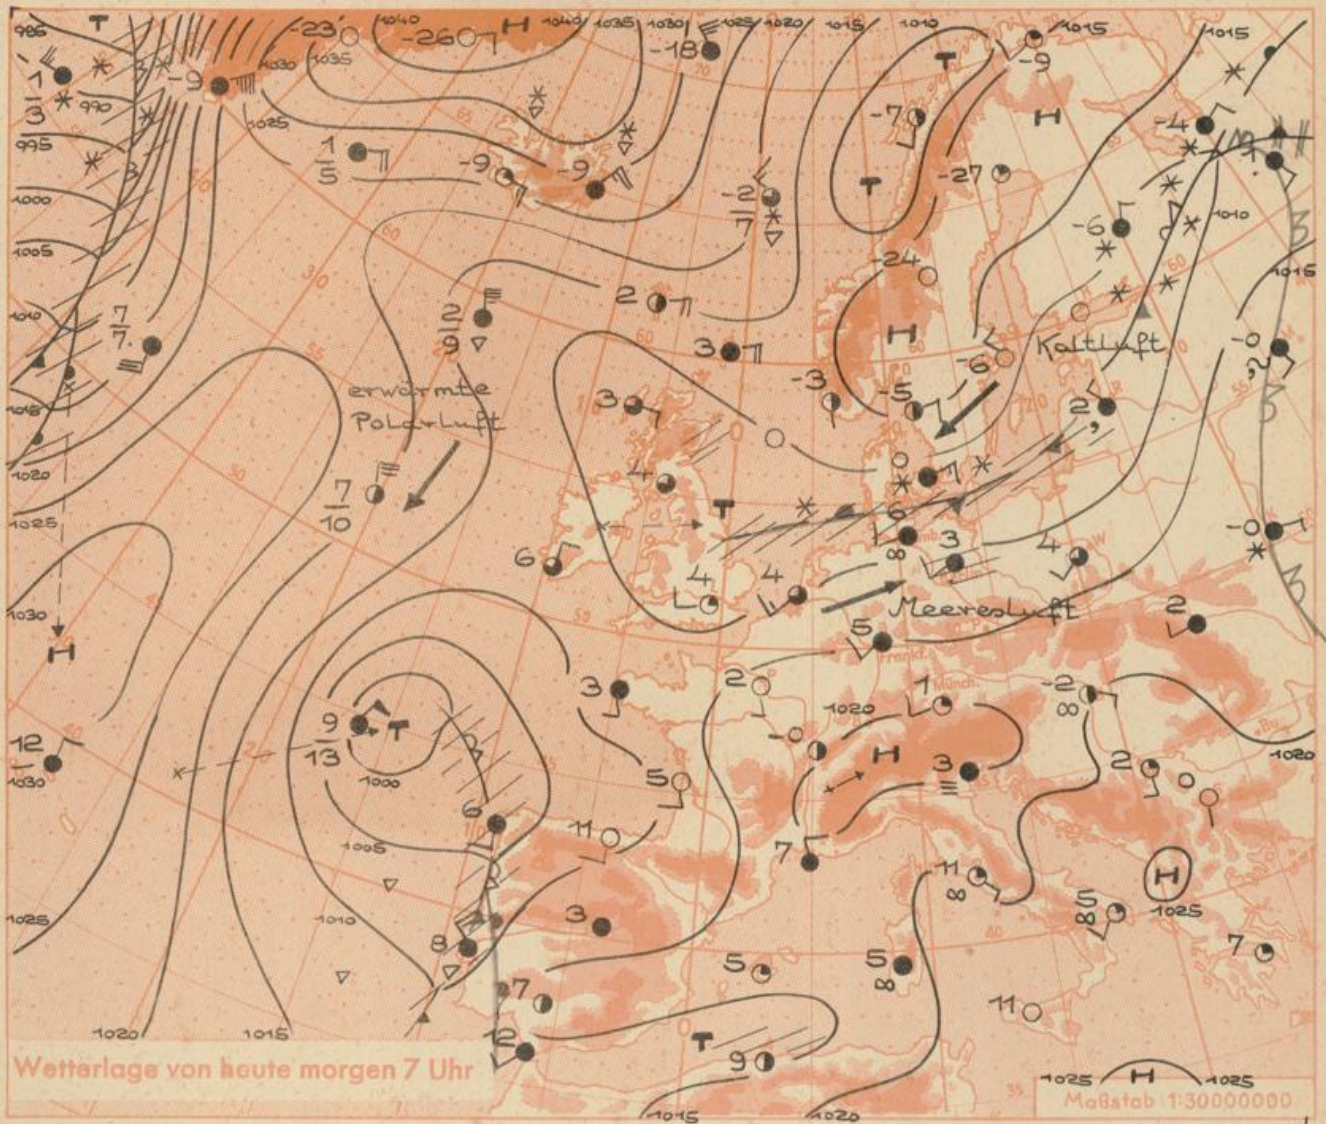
T
H
H
T
H
H
T
H
T
H
H
H
erwärmte Polarluft
Kaltluft
Meeresluft
-23
-26
-18
-9
-9
-9
-7
-27
-4
-2
-6
-24
-6
-3
-5
2
3
3
4
6
4
4
6
3
4
2
5
2
1
-2
3
-0
2
3
5
11
7
11
8
5
5
7
11
9
7
12
8
6
12
$\frac{1}{3}$
$\frac{1}{5}$
$\frac{7}{7}$
$\frac{2}{9}$
$\frac{7}{10}$
$\frac{9}{13}$
$\frac{-2}{7}$
1040
1035
1030
1025
1020
1015
1010
1000
1005
1010
1015
1020
1025
1030
1035
1040
985
990
995
1000
1005
1010
1018
1020
1025
1030
1025
1020
1015
1020
1025
1010
1005
1000
1025
1025
1020
1015
1020
Frankf.
Münch.
Wetterlage von heute morgen 7 Uhr
Maßstab 1:30000000